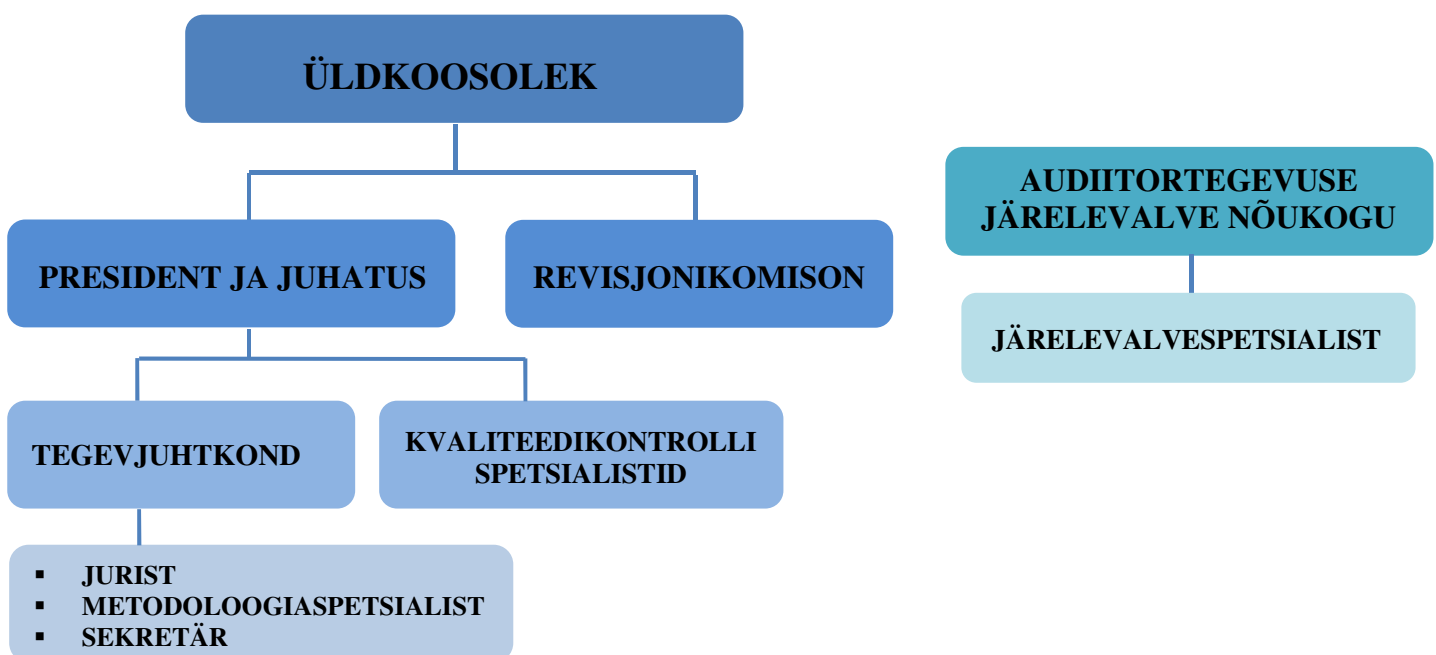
ÜLDKOOSOLEK

PRESIDENT JA JUHATUS

REVISJONIKOMISON

TEGEVJUHTKOND

KVALITEEDIKONTROLLI SPETSIALISTID

- JURIST
- METODOLOOGIASPETSIALIST
- SEKRETÄR

AUDIITORTEGEVUSE JÄRELEVALVE NÕUKOGU

JÄRELEVALVESPETSIALIST